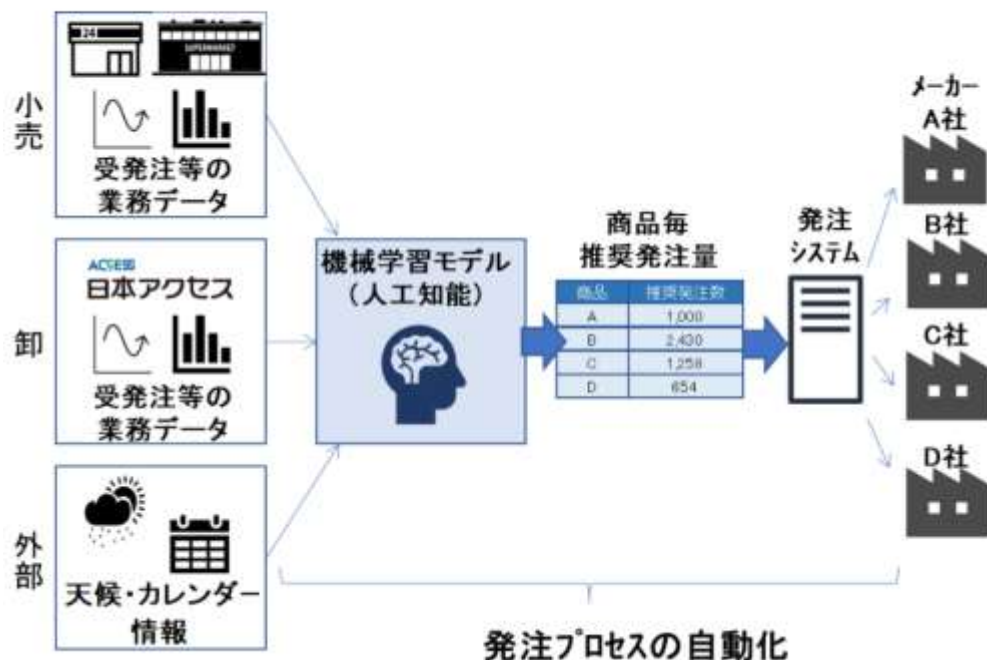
24

SUPERMARKET

小売

受発注等の業務データ

ACCESS
日本アクセス

卸

受発注等の業務データ

外部

天候・カレンダー情報

機械学習モデル（人工知能）

商品毎推奨発注量

| 商品 | 推奨発注数 |
|---|---|
| A | 1,000 |
| B | 2,430 |
| C | 1,258 |
| D | 654 |

発注システム

メーカー
A社

B社

C社

D社

発注プロセスの自動化